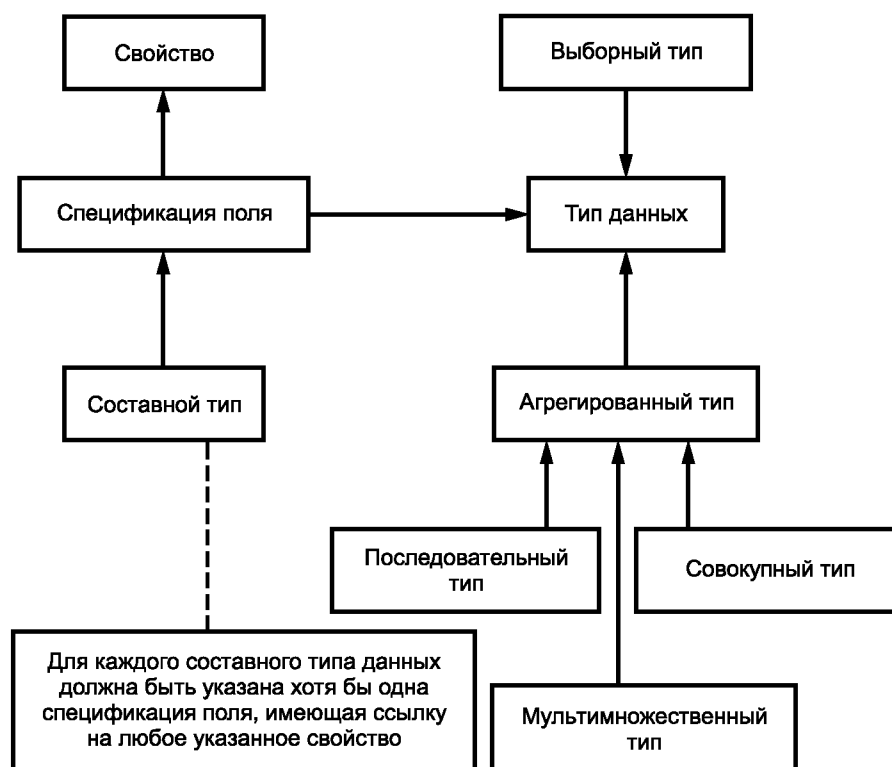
Свойство

Выборный тип

Спецификация поля

Тип данных

Составной тип

Агрегированный тип

Последовательный тип

Совокупный тип

Для каждого составного типа данных должна быть указана хотя бы одна спецификация поля, имеющая ссылку на любое указанное свойство

Мультимножественный тип